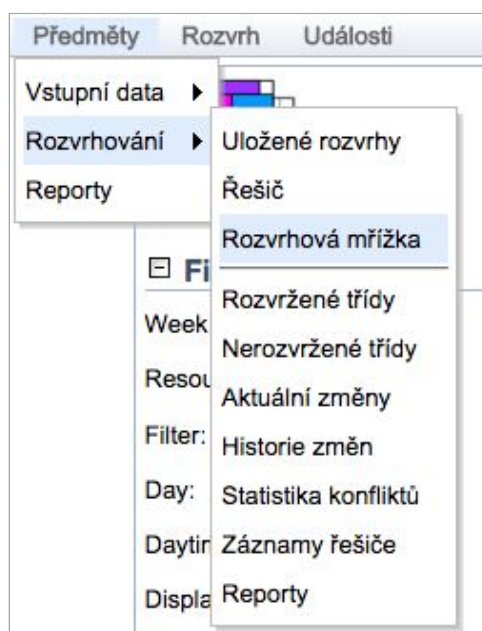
Předměty Rozvrh Události

Vstupní data ▶
Rozvrhování ▶
Reporty

Uložené rozvrhy
Řešič
Rozvrhová mřížka
Rozvržené třídy
Nerozvržené třídy
Aktuální změny
Historie změn
Statistika konfliktů
Záznamy řešiče
Reporty

⊟ Fi
Week
Resou
Filter:
Day:
Daytir
Displa